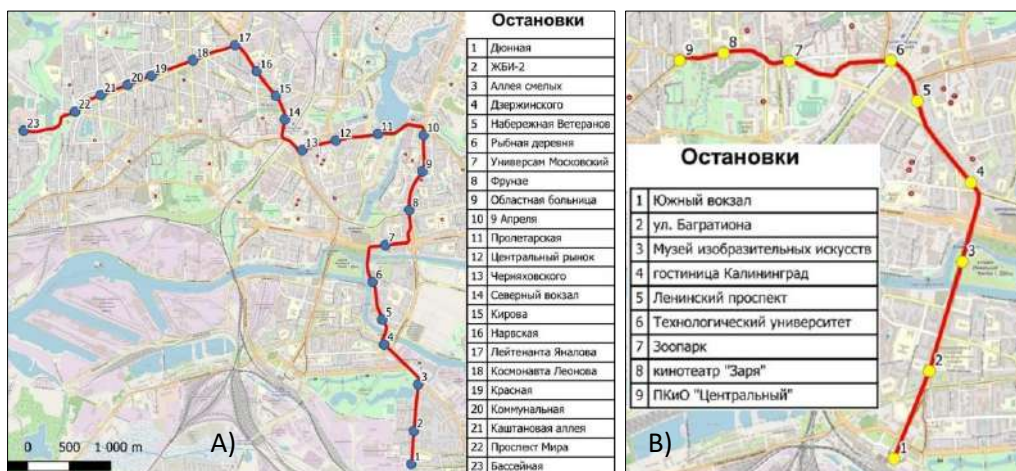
23
22
21
20
19
18
17
16
15
14
13
12
11
10
9
8
7
6
5
4
3
2
1

0 500 1 000 m

A)

Остановки

| | |
|---|---|
| 1 | Дюнная |
| 2 | ЖБИ-2 |
| 3 | Аллея смелых |
| 4 | Дзержинского |
| 5 | Набережная Ветеранов |
| 6 | Рыбная деревня |
| 7 | Универсам Московский |
| 8 | Фрунзе |
| 9 | Областная больница |
| 10 | 9 Апреля |
| 11 | Пролетарская |
| 12 | Центральный рынок |
| 13 | Черняховского |
| 14 | Северный вокзал |
| 15 | Кирова |
| 16 | Нарвская |
| 17 | Лейтенанта Яналова |
| 18 | Космонавта Леонова |
| 19 | Красная |
| 20 | Коммунальная |
| 21 | Каштановая аллея |
| 22 | Проспект Мира |
| 23 | Бассейная |

9
8
7
6
5
4
3
2
1

Остановки

| | |
|---|---|
| 1 | Южный вокзал |
| 2 | ул. Багратиона |
| 3 | Музей изобразительных искусств |
| 4 | гостиница Калининград |
| 5 | Ленинский проспект |
| 6 | Технологический университет |
| 7 | Зоопарк |
| 8 | кинотеатр "Заря" |
| 9 | ПКиО "Центральный" |

B)